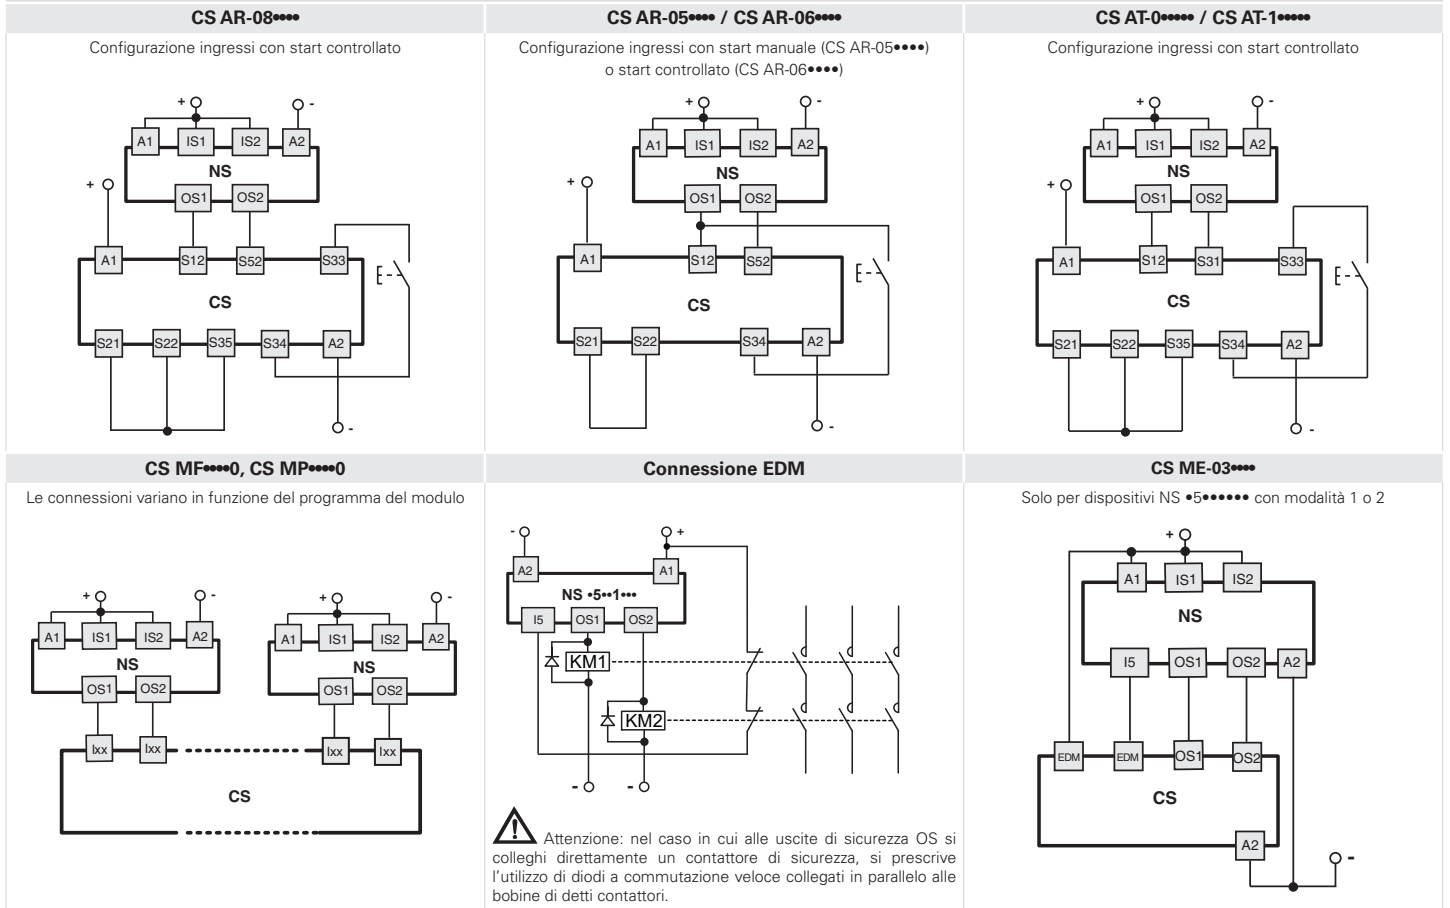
CS AR-08••••

Configurazione ingressi con start controllato

+ - A1 IS1 IS2 A2 NS OS1 OS2 + A1 S12 S52 S33 CS S21 S22 S35 S34 A2 -

CS AR-05•••• / CS AR-06••••

Configurazione ingressi con start manuale (CS AR-05••••) o start controllato (CS AR-06••••)

+ - A1 IS1 IS2 A2 NS OS1 OS2 + A1 S12 S52 CS S21 S22 S34 A2 -

CS AT-0••••• / CS AT-1•••••

Configurazione ingressi con start controllato

+ - A1 IS1 IS2 A2 NS OS1 OS2 + A1 S12 S31 S33 CS S21 S22 S35 S34 A2 -

CS MF••••0, CS MP••••0

Le connessioni variano in funzione del programma del modulo

+ - A1 IS1 IS2 A2 NS OS1 OS2 + - A1 IS1 IS2 A2 NS OS1 OS2 Ixx Ixx Ixx Ixx CS

Connessione EDM

- + A2 A1 NS •5••1••• I5 OS1 OS2 KM1 KM2 - -

Attenzione: nel caso in cui alle uscite di sicurezza OS si colleghi direttamente un contattore di sicurezza, si prescrive l'utilizzo di diodi a commutazione veloce collegati in parallelo alle bobine di detti contattori.

CS ME-03••••

Solo per dispositivi NS •5•••••• con modalità 1 o 2

+ A1 IS1 IS2 NS I5 OS1 OS2 A2 EDM EDM OS1 OS2 CS A2 -